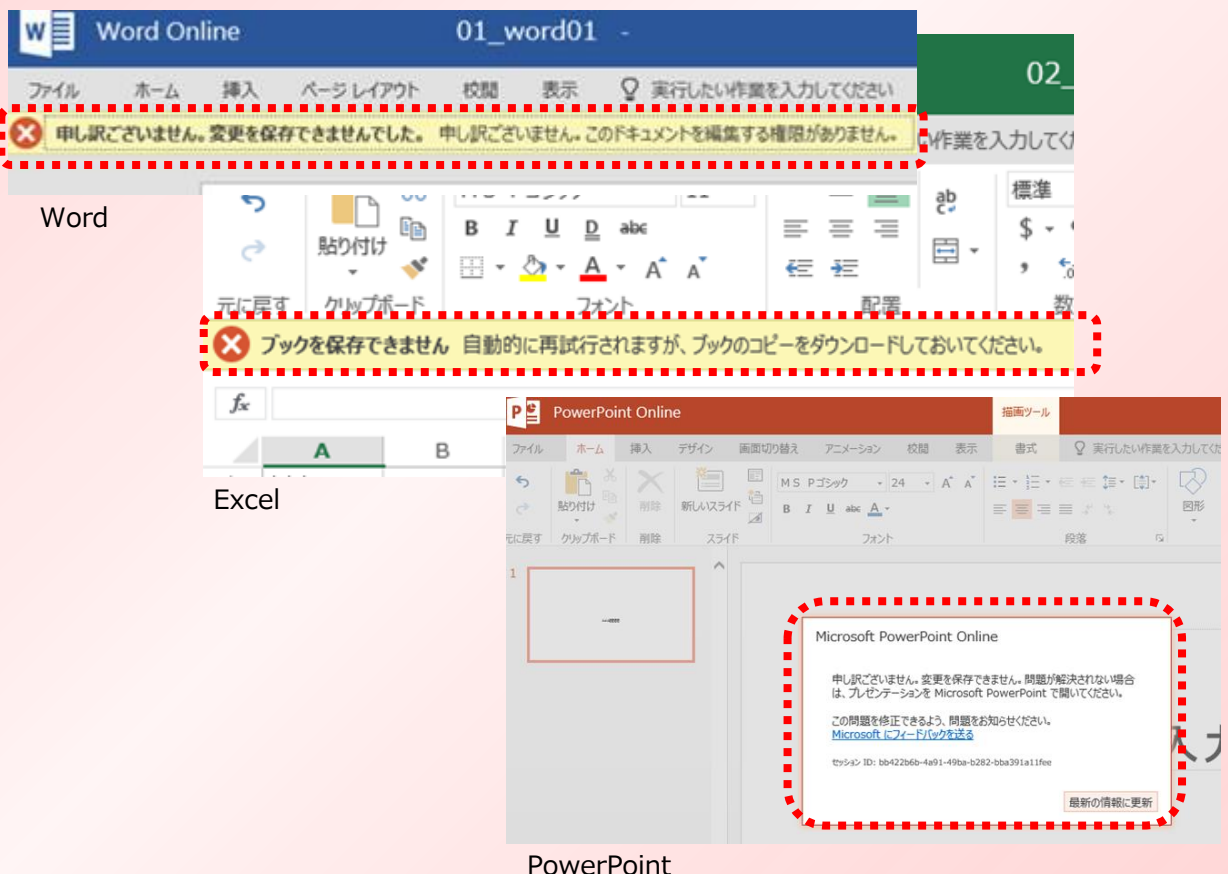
Word Online 01_word01 -

ファイル ホーム 挿入 ページ レイアウト 校閲 表示 実行したい作業を入力してください

申し訳ございません。変更を保存できませんでした。 申し訳ございません。このドキュメントを編集する権限がありません。

Word

02_

作業を入力してく

貼り付け

B I U D abc

A A A

元に戻す クリップボード フォント 配置

標準

$ ,

数

ブックを保存できません 自動的に再試行されますが、ブックのコピーをダウンロードしておいてください。

fx

A B

Excel

PowerPoint Online 描画ツール

ファイル ホーム 挿入 デザイン 画面切り替え アニメーション 校閲 表示 書式 実行したい作業を入力してくだ

貼り付け 削除 新しいスライド

MS Pゴシック 24 A A

B I U abc A

元に戻す クリップボード 削除 スライド フォント 段落

図形

1

Microsoft PowerPoint Online

申し訳ございません。変更を保存できません。問題が解決されない場合は、プレゼンテーションを Microsoft PowerPoint で開いてください。

この問題を修正できるよう、問題をお知らせください。
Microsoft にフィードバックを送る

セッション ID: bb422b6b-4a91-49ba-b282-bba391a11fee

最新の情報に更新

PowerPoint